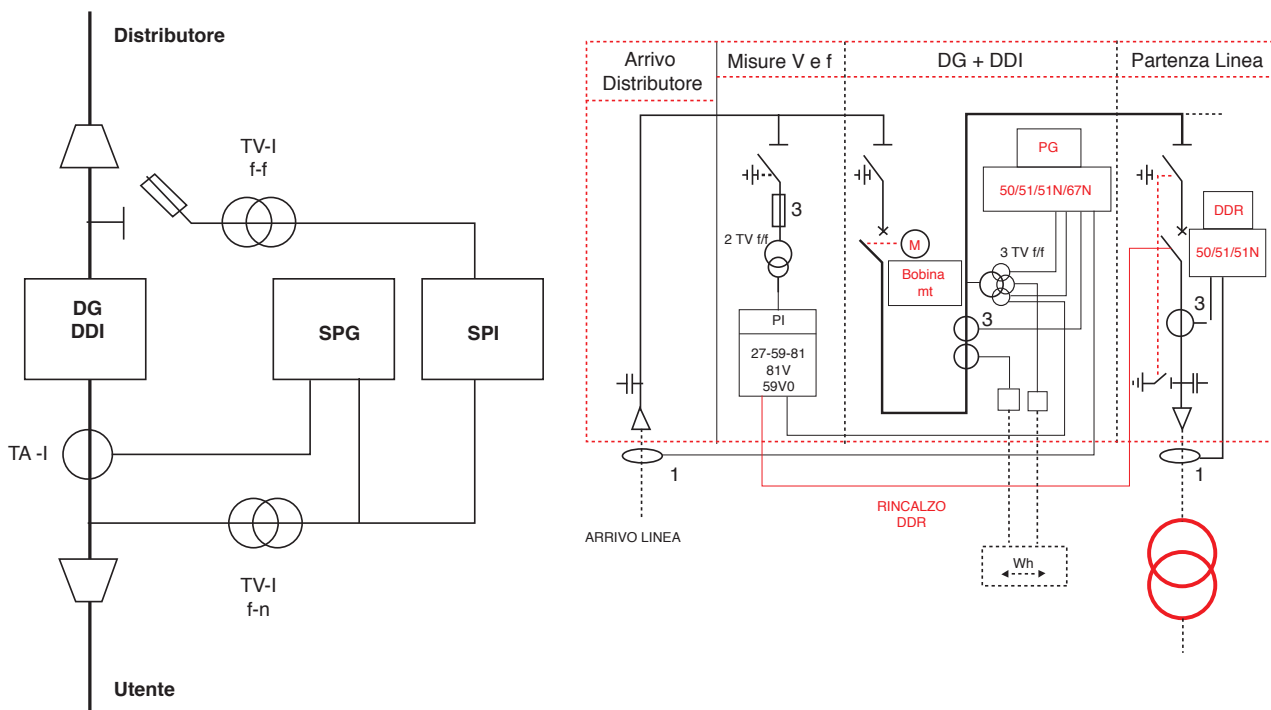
Distributore

TV-I
f-f

DG
DDI

SPG

SPI

TA -I

TV-I
f-n

Utente

Arrivo Distributore

Misure V e f

DG + DDI

Partenza Linea

PG

50/51/51N/67N

DDR

50/51/51N

3

2 TV f/f

M

Bobina mt

3 TV f/f

3

3

PI

27-59-81
81V
59V0

1

1

ARRIVO LINEA

RINCALZO
DDR

Wh